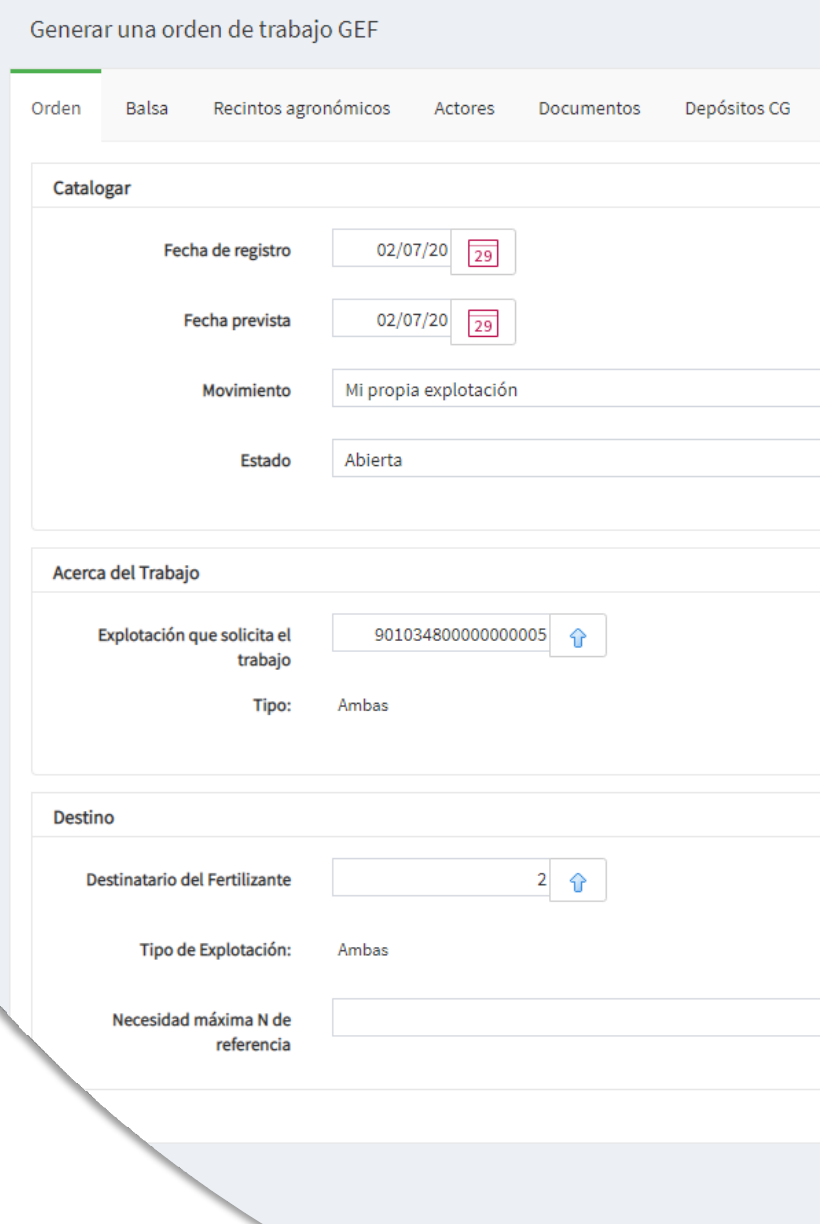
Generar una orden de trabajo GEF

Orden Balsa Recintos agronómicos Actores Documentos Depósitos CG

Catalogar

Fecha de registro 02/07/20 29

Fecha prevista 02/07/20 29

Movimiento Mi propia explotación

Estado Abierta

Acerca del Trabajo

Explotación que solicita el trabajo 901034800000000005

Tipo: Ambas

Destino

Destinatario del Fertilizante 2

Tipo de Explotación: Ambas

Necesidad máxima N de referencia